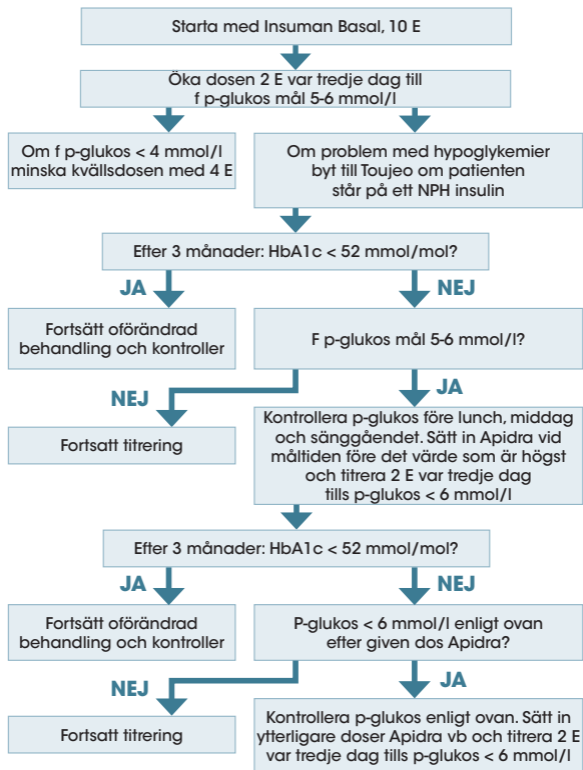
Starta med Insuman Basal, 10 E

Öka dosen 2 E var tredje dag till f p-glukos mål 5-6 mmol/l

Om f p-glukos < 4 mmol/l minska kvällsdosen med 4 E

Om problem med hypoglykemier byt till Toujeo om patienten står på ett NPH insulin

Efter 3 månader: HbA1c < 52 mmol/mol?

JA

NEJ

Fortsätt oförändrad behandling och kontroller

F p-glukos mål 5-6 mmol/l?

NEJ

JA

Fortsatt titrering

Kontrollera p-glukos före lunch, middag och sänggåendet. Sätt in Apidra vid måltiden före det värde som är högst och titrera 2 E var tredje dag tills p-glukos < 6 mmol/l

Efter 3 månader: HbA1c < 52 mmol/mol?

JA

NEJ

Fortsätt oförändrad behandling och kontroller

P-glukos < 6 mmol/l enligt ovan efter given dos Apidra?

NEJ

JA

Fortsatt titrering

Kontrollera p-glukos enligt ovan. Sätt in ytterligare doser Apidra vb och titrera 2 E var tredje dag tills p-glukos < 6 mmol/l